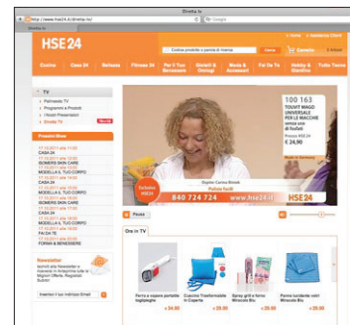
Diretta tv

http://www.hse24.it/diretta-tv/

HSE 24

Cerca

Carrello

Home | Assistenza Clienti

Cucina | Casa 24 | Bellezza | Fitness 24 | Per il Tuo Benessere | Giardini & Hobby | Moda & Accessori | Fai Da Te | Hobby & Elettronica | Tutte Tranne

TV

Palinsesto TV

Programmi e Prodotti

I Nostri Presentatori

Diretta TV

Prossimi Show

CASA 24

MOMENTI SEN CARE

MODELLA IL TUO CORPO

CASA 24

MOMENTI SEN CARE

MODELLA IL TUO CORPO

FORMA & BENESSERE

Newsletter

100 163

TOUHT MAGO UNIVERSALE PER LE MACCHIE

€ 24,90

840 724 724

www.hse24.it

HSE 24

Ora in TV

€ 24,90